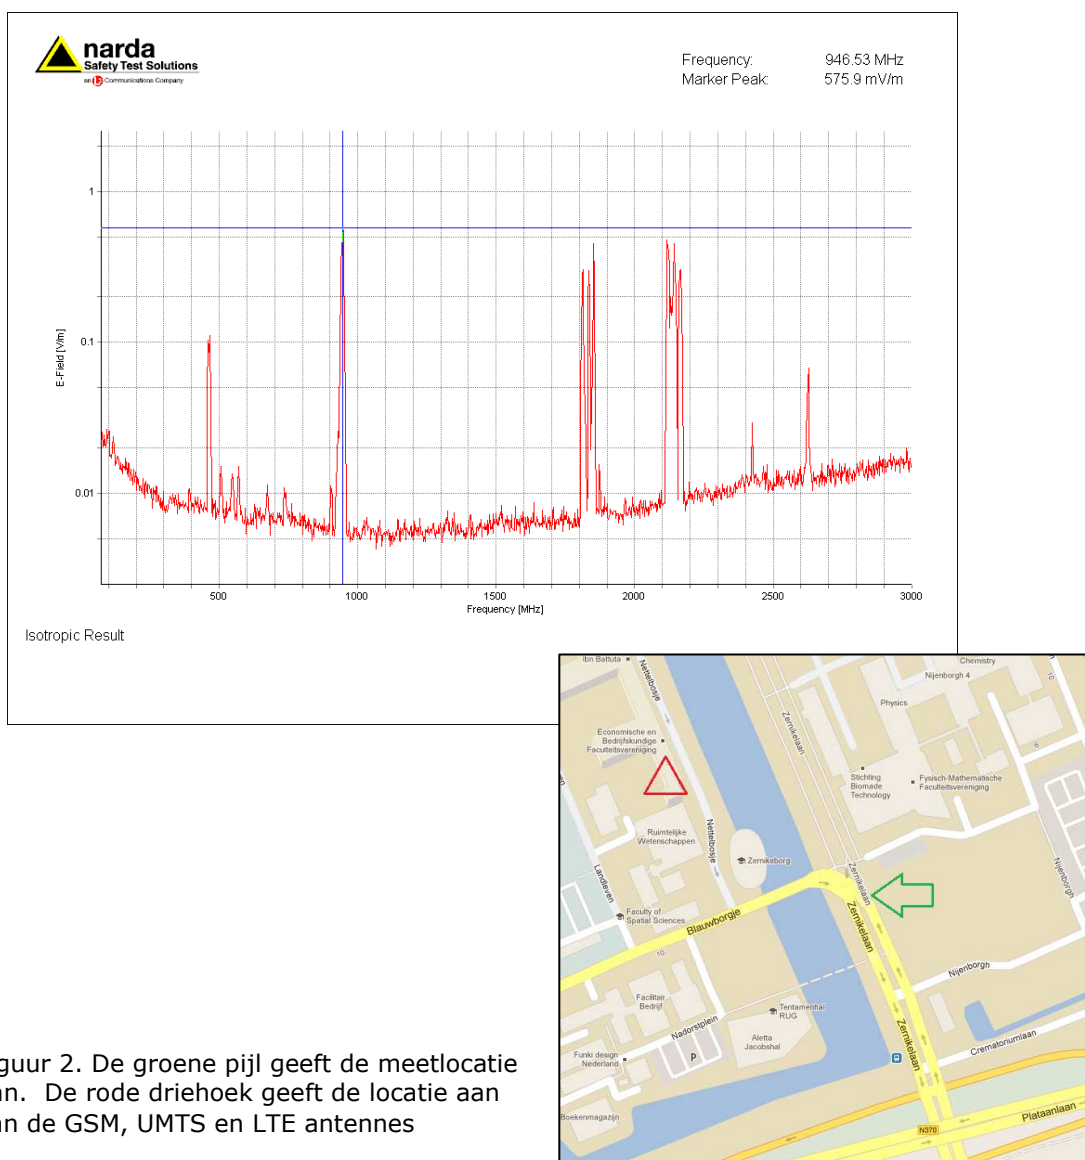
narda
Safety Test Solutions
an L3 Communications Company

Frequency: 946.53 MHz
Marker Peak: 575.9 mV/m

E-Field [V/m]
1
0.1
0.01
500
1000
1500
2000
2500
3000
Frequency [MHz]

Isotropic Result

guur 2. De groene pijl geeft de meetlocatie an. De rode driehoek geeft de locatie aan an de GSM, UMTS en LTE antennes

Ibn Battuta
Nettelbosje
Zernikelaan
Chemistry
Nijenborgh 4
Physics
Economische en Bedrijfskundige Faculteitsvereniging
Stichting Biomade Technology
Fysisch-Mathematische Faculteitsvereniging
Ruimtelijke Wetenschappen
Nettelbosje
Zernikeborg
Landleven
Zernikelaan
Zernikelaan
Nijenborgh
Faculty of Spatial Sciences
Blauwborgje
10
Nijenborgh
Facilitair Bedrijf
Tentamenhal RUG
Nadorstplein
Zernikelaan
Aletta Jacobshal
Funki design Nederland
P
Crematoriumlaan
Boekenmagazijn
N370
Plataanlaan